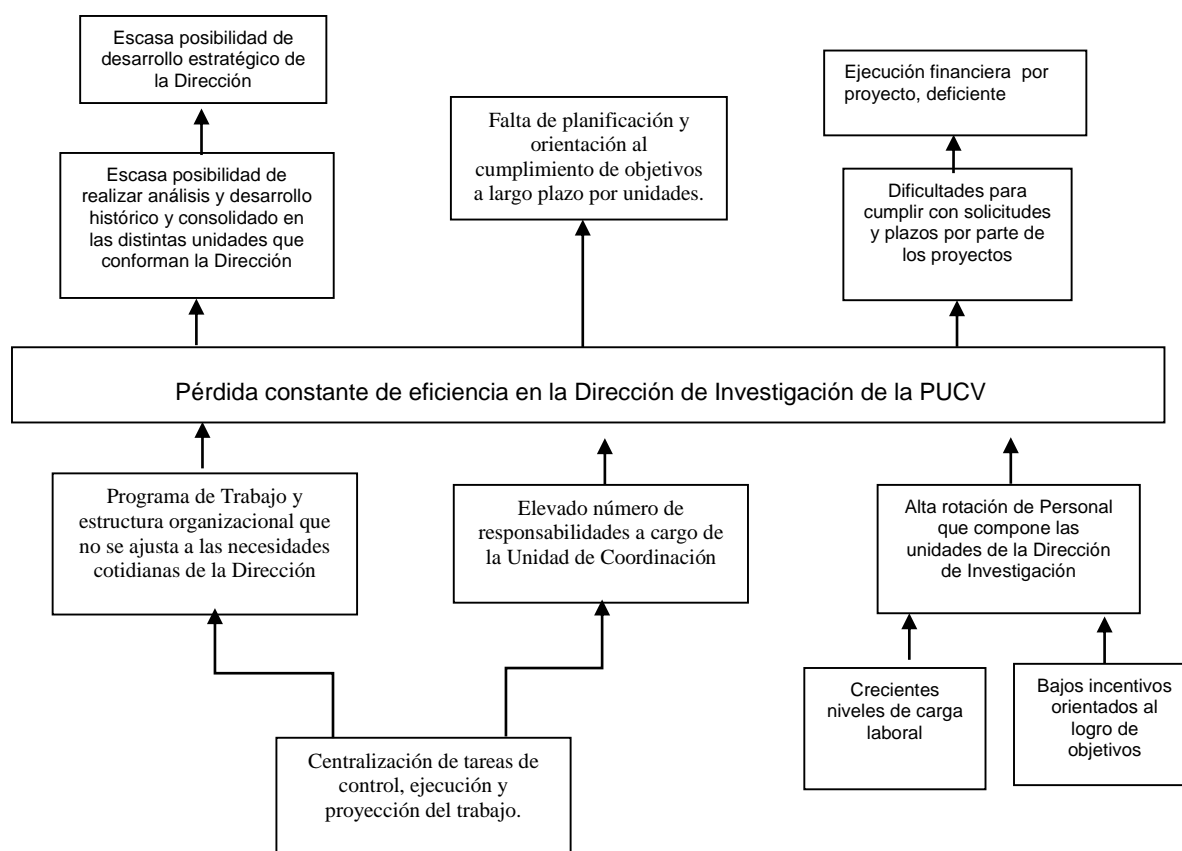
Escasa posibilidad de desarrollo estratégico de la Dirección

Escasa posibilidad de realizar análisis y desarrollo histórico y consolidado en las distintas unidades que conforman la Dirección

Falta de planificación y orientación al cumplimiento de objetivos a largo plazo por unidades.

Ejecución financiera por proyecto, deficiente

Dificultades para cumplir con solicitudes y plazos por parte de los proyectos

Pérdida constante de eficiencia en la Dirección de Investigación de la PUCV

Programa de Trabajo y estructura organizacional que no se ajusta a las necesidades cotidianas de la Dirección

Elevado número de responsabilidades a cargo de la Unidad de Coordinación

Alta rotación de Personal que compone las unidades de la Dirección de Investigación

Crecientes niveles de carga laboral

Bajos incentivos orientados al logro de objetivos

Centralización de tareas de control, ejecución y proyección del trabajo.